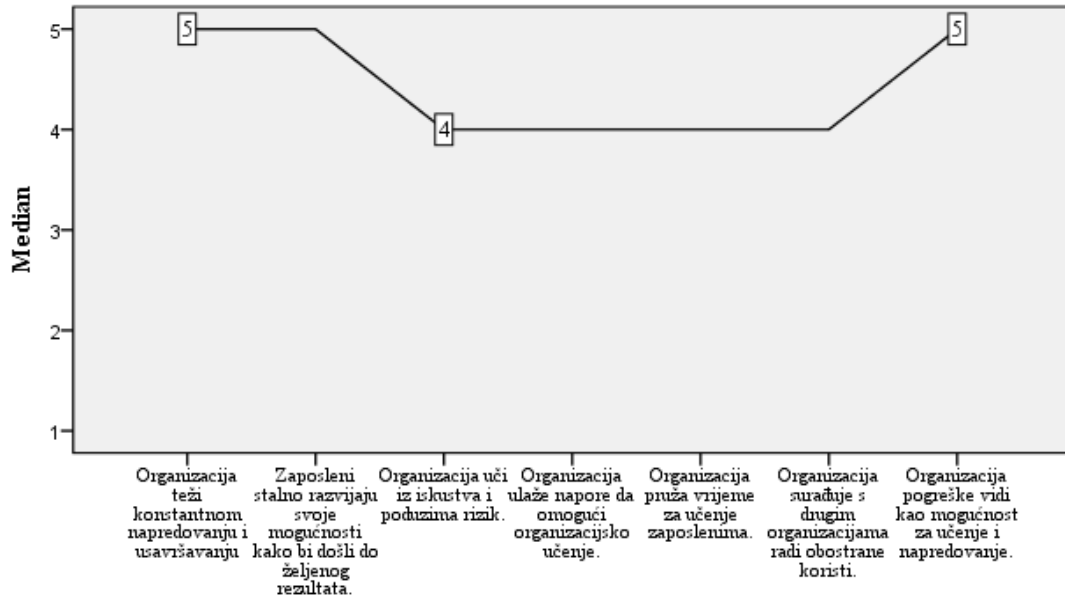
Median

5
4
3
2
1

5
4
5

Organizacija teži konstantnom napredovanju i usavršavanju

Zaposleni stalno razvijaju svoje mogućnosti kako bi došli do željenog rezultata.

Organizacija uči iz iskustva i poduzima rizik.

Organizacija ulaže napore da omogući organizacijsko učenje.

Organizacija pruža vrijeme za učenje zaposlenima.

Organizacija surađuje s drugim organizacijama radi obostrane koristi.

Organizacija pogreške vidi kao mogućnost za učenje i napredovanje.